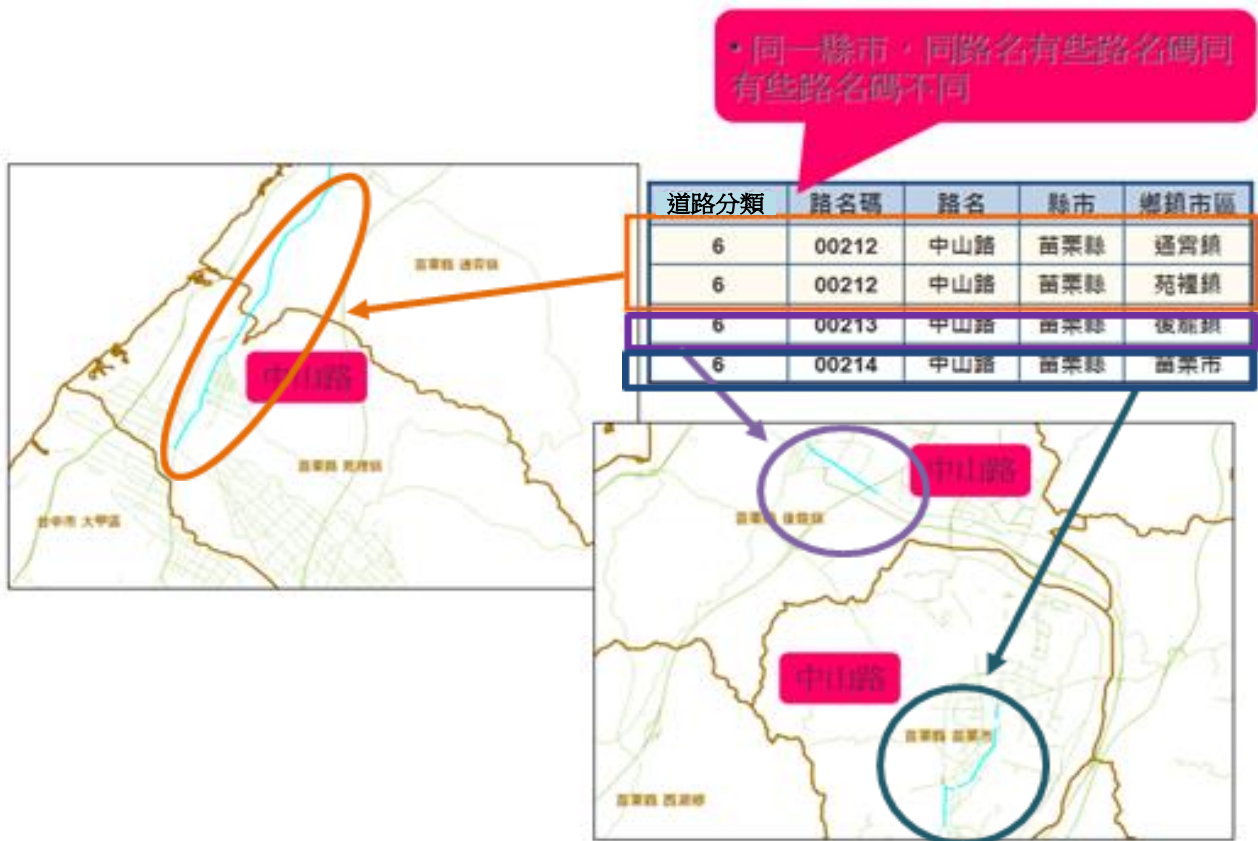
• 同一縣市，同路名有些路名碼同有些路名碼不同

| 道路分類 | 路名碼 | 路名 | 縣市 | 鄉鎮市區 |
|---|---|---|---|---|
| 6 | 00212 | 中山路 | 苗栗縣 | 通霄鎮 |
| 6 | 00212 | 中山路 | 苗栗縣 | 苑裡鎮 |
| 6 | 00213 | 中山路 | 苗栗縣 | 後龍鎮 |
| 6 | 00214 | 中山路 | 苗栗縣 | 苗栗市 |

苗栗縣 通霄鎮

中山路

苗栗縣 苑裡鎮

台中市 大甲區

中山路

苗栗縣 後龍鎮

中山路

苗栗縣 苗栗市

苗栗縣 西湖鄉